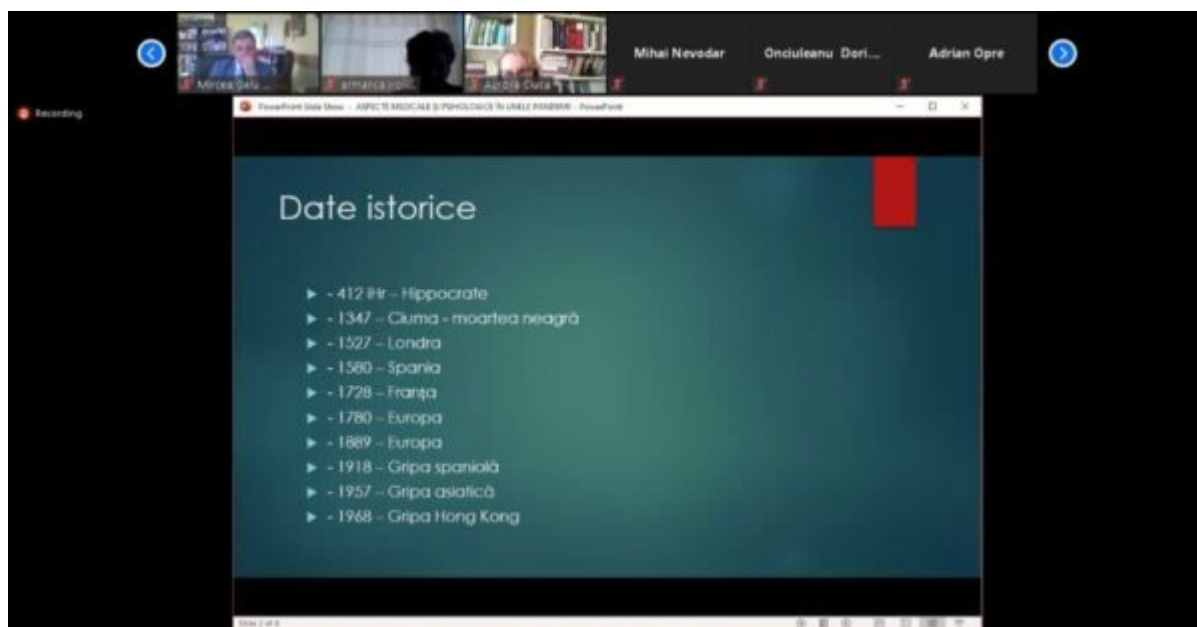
Mircea Gelu... | amarca... | Aurora Duca | Mihai Nevodar | Onciuleanu Dori... | Adrian Opre

Recording

PowerPoint Slide Show - ASPECTE MEDICALE ȘI PSIHOLOGICE ÎN UNELE PANDEMII - PowerPoint

Date istorice

- 412 îHr – Hippocrate
- 1347 – Ciuma - moartea neagră
- 1527 – Londra
- 1580 – Spania
- 1728 – Franța
- 1780 – Europa
- 1889 – Europa
- 1918 – Gripa spaniolă
- 1957 – Gripa asiatică
- 1968 – Gripa Hong Kong

Slide 2 of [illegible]